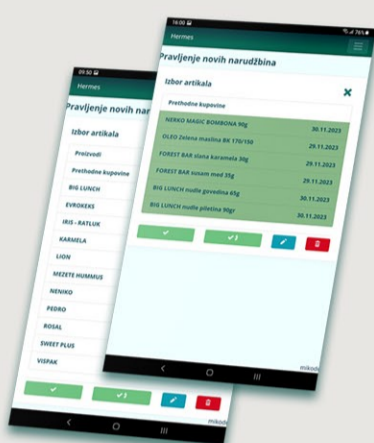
16:00
Hermes
Pravljenje novih narudžbina
Izbor artikala
Prethodne kupovine
NERKO MAGIC BOMBONA 90g 30.11.2023
OLEO Zelena maslina BK 170/100 29.11.2023
FOREST BAR slana karamela 30g 29.11.2023
FOREST BAR susam med 35g 29.11.2023
BIG LUNCH nudle govedina 65g 30.11.2023
BIG LUNCH nudle piletina 90gr 30.11.2023
✔
✔ 2
mikod

09:50
Hermes
Pravljenje novih nar
Izbor artikala
Proizvodi
Prethodne kupovine
BIG LUNCH
EVROKEKS
IRIS - RATLUK
KARMELA
LION
MEZETE HUMMUS
NENIKO
PEDRO
ROSAL
SWEET PLUS
VISPAK
✔
✔ 2